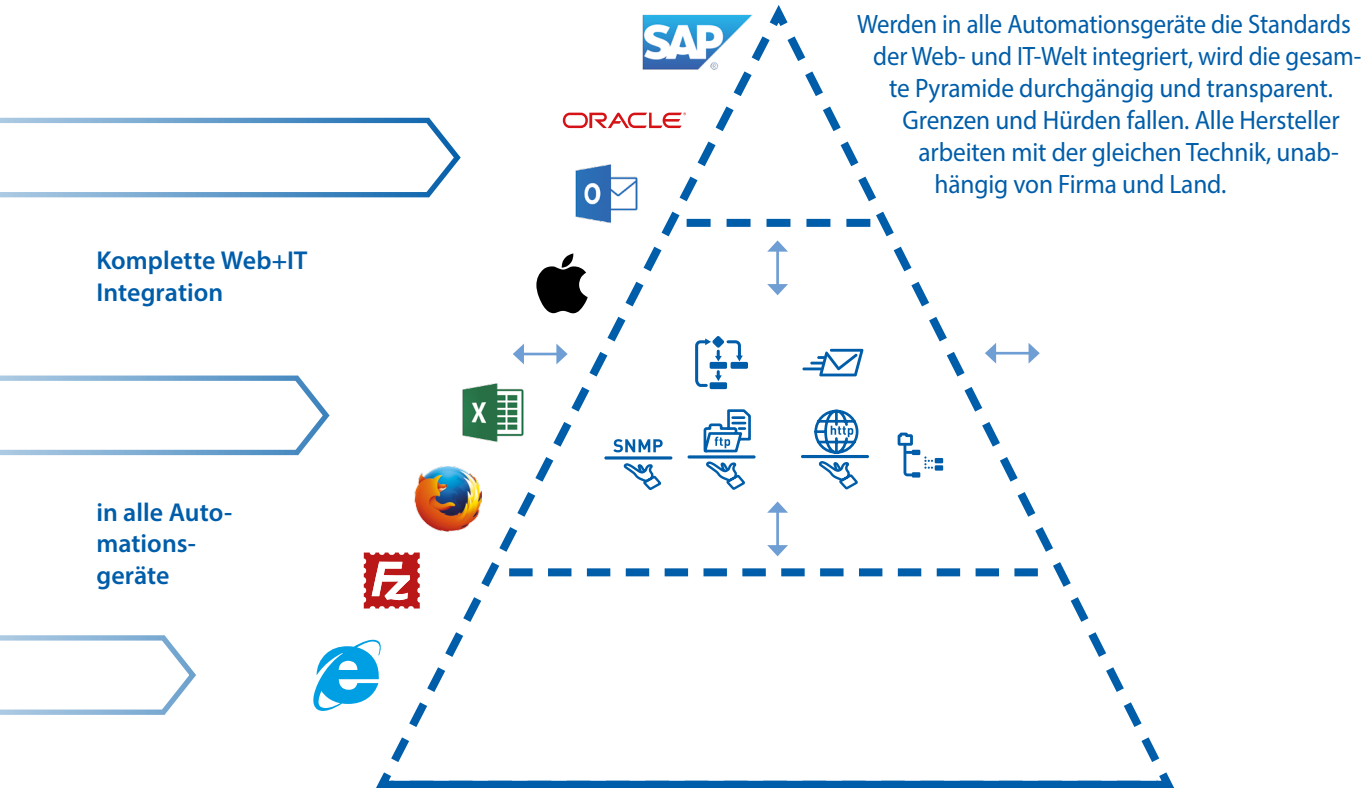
SAP

Werden in alle Automationsgeräte die Standards der Web- und IT-Welt integriert, wird die gesamte Pyramide durchgängig und transparent. Grenzen und Hürden fallen. Alle Hersteller arbeiten mit der gleichen Technik, unabhängig von Firma und Land.

ORACLE

O

Komplette Web+IT Integration

X

SNMP

ftp

http

in alle Automationsgeräte

Fz

e